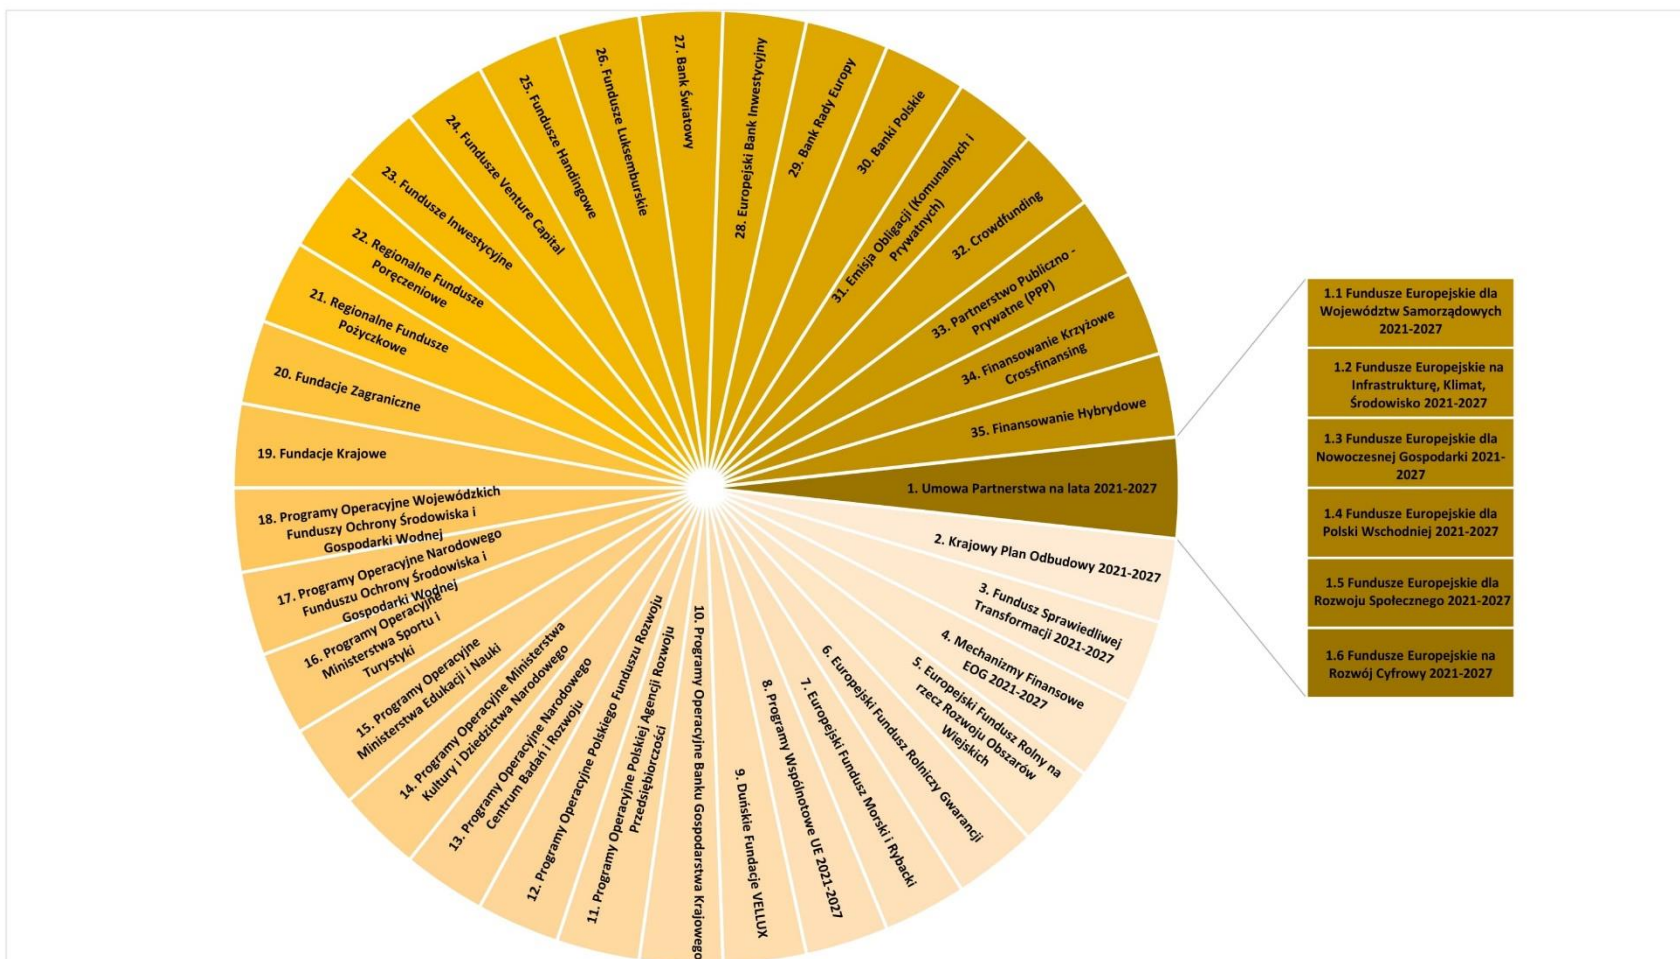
1. Umowa Partnerstwa na lata 2021-2027

2. Krajowy Plan Odbudowy 2021-2027

3. Fundusz Sprawiedliwej Transformacji 2021-2027

4. Mechanizmy Finansowe EOG 2021-2027

5. Europejski Fundusz Rolny na rzecz Rozwoju Obszarów Wiejskich

6. Europejski Fundusz Rolniczy Gwarancji

7. Europejski Fundusz Morski i Rybacki

8. Programy Wspólnotowe UE 2021-2027

9. Duńskie Fundacje VELUX

10. Programy Operacyjne Banku Gospodarstwa Krajowego

11. Programy Operacyjne Polskiej Agencji Rozwoju Przedsiębiorczości

12. Programy Operacyjne Polskiego Funduszu Rozwoju

13. Programy Operacyjne Narodowego Centrum Badań i Rozwoju

14. Programy Operacyjne Ministerstwa Kultury i Dziedzictwa Narodowego

15. Programy Operacyjne Ministerstwa Edukacji i Nauki

16. Programy Operacyjne Ministerstwa Sportu i Turystyki

17. Programy Operacyjne Narodowego Funduszu Ochrony Środowiska i Gospodarki Wodnej

18. Programy Operacyjne Wojewódzkich Funduszy Ochrony Środowiska i Gospodarki Wodnej

19. Fundacje Krajowe

20. Fundacje Zagraniczne

21. Regionalne Fundusze Pożyczkowe

22. Regionalne Fundusze Poręczeniowe

23. Fundusze Inwestycyjne

24. Fundusze Venture Capital

25. Fundusze Handingowe

26. Fundusze Luksemburskie

27. Bank Światowy

28. Europejski Bank Inwestycyjny

29. Bank Rady Europy

30. Banki Polskie

31. Emisja Obligacji (Komunalnych i Prywatnych)

32. Crowdfunding

33. Partnerstwo Publiczno - Prywatne (PPP)

34. Finansowanie Krzyżowe Crossfinansing

35. Finansowanie Hybrydowe

1.1 Fundusze Europejskie dla Województw Samorządowych 2021-2027

1.2 Fundusze Europejskie na Infrastrukturę, Klimat, Środowisko 2021-2027

1.3 Fundusze Europejskie dla Nowoczesnej Gospodarki 2021-2027

1.4 Fundusze Europejskie dla Polski Wschodniej 2021-2027

1.5 Fundusze Europejskie dla Rozwoju Społecznego 2021-2027

1.6 Fundusze Europejskie na Rozwój Cyfrowy 2021-2027